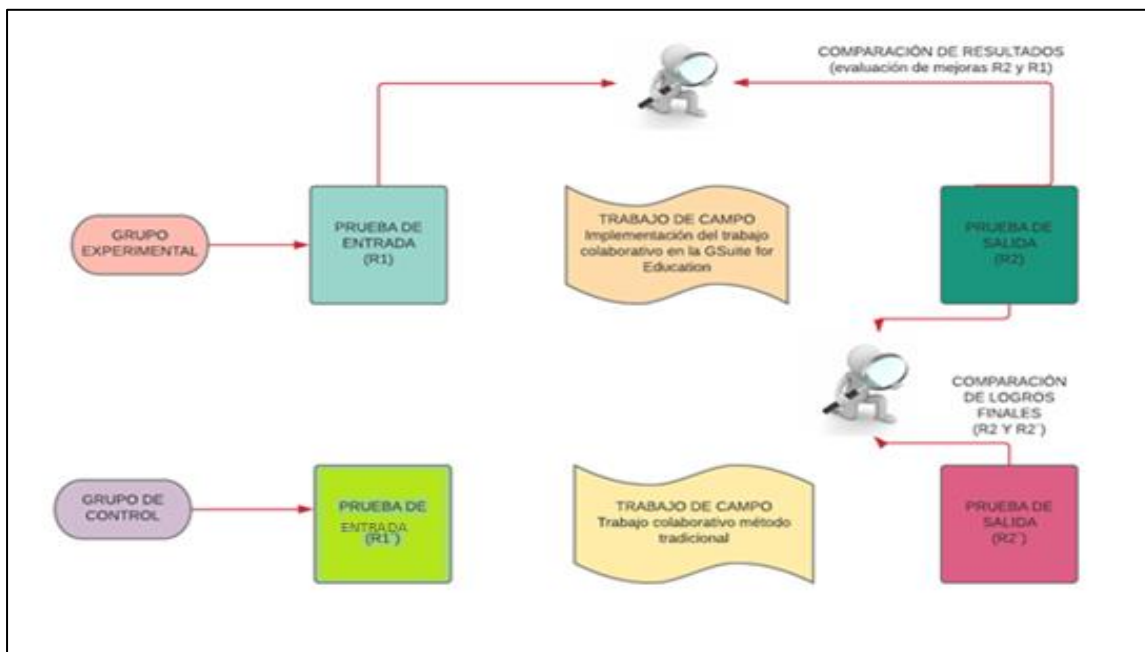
COMPARACIÓN DE RESULTADOS
(evaluación de mejoras R2 y R1)

GRUPO EXPERIMENTAL

PRUEBA DE ENTRADA
(R1)

TRABAJO DE CAMPO
Implementación del trabajo colaborativo en la GSuite for Education

PRUEBA DE SALIDA
(R2)

COMPARACIÓN DE LOGROS FINALES
(R2 Y R2´)

GRUPO DE CONTROL

PRUEBA DE ENTRADA
(R1´)

TRABAJO DE CAMPO
Trabajo colaborativo método tradicional

PRUEBA DE SALIDA
(R2´)